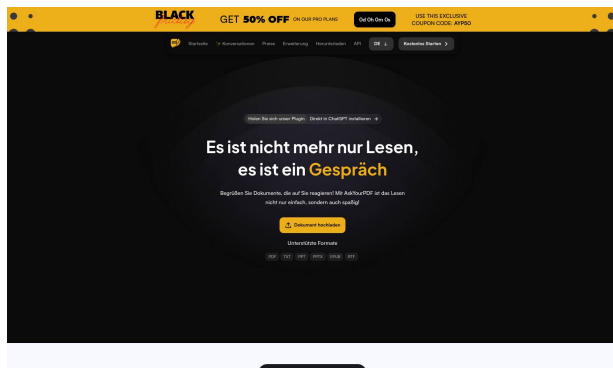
BLACK Friday GET 50% OFF ON OUR PRO PLANS 0d 0h 0m 0s USE THIS EXCLUSIVE COUPON CODE: AYP50

Startseite Konversationen Preise Erweiterung Herunterladen API DE Kostenlos Starten

Holen Sie sich unser Plugin Direkt in ChatGPT installieren

Es ist nicht mehr nur Lesen, es ist ein Gespräch

Begrüßen Sie Dokumente, die auf Sie reagieren! Mit AskYourPDF ist das Lesen nicht nur einfach, sondern auch spaßig!

Dokument hochladen

Unterstützte Formate

PDF TXT PPT PPTX EPUB RTF